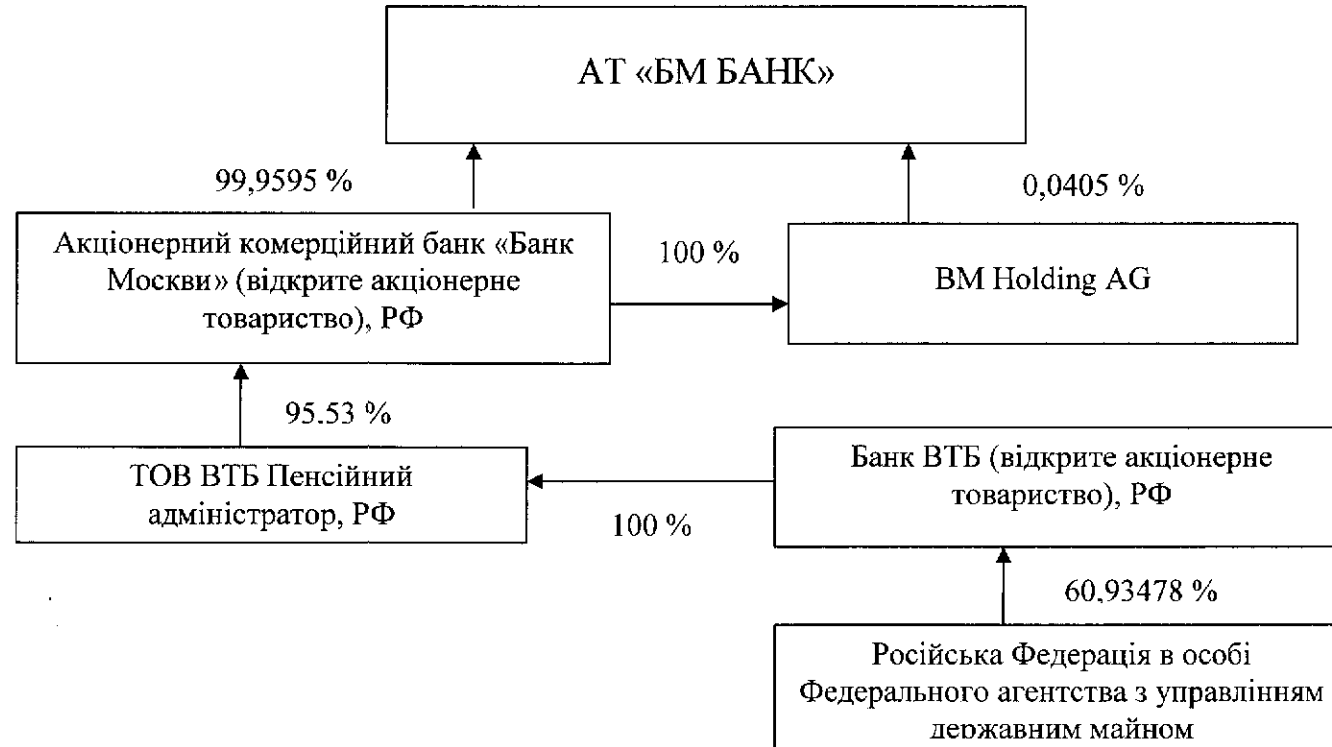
АТ «БМ БАНК»

99,9595 %

0,0405 %

Акціонерний комерційний банк «Банк Москви» (відкрите акціонерне товариство), РФ

100 %

BM Holding AG

95.53 %

ТОВ ВТБ Пенсійний адміністратор, РФ

Банк ВТБ (відкрите акціонерне товариство), РФ

100 %

60,93478 %

Російська Федерація в особі Федерального агентства з управлінням державним майном